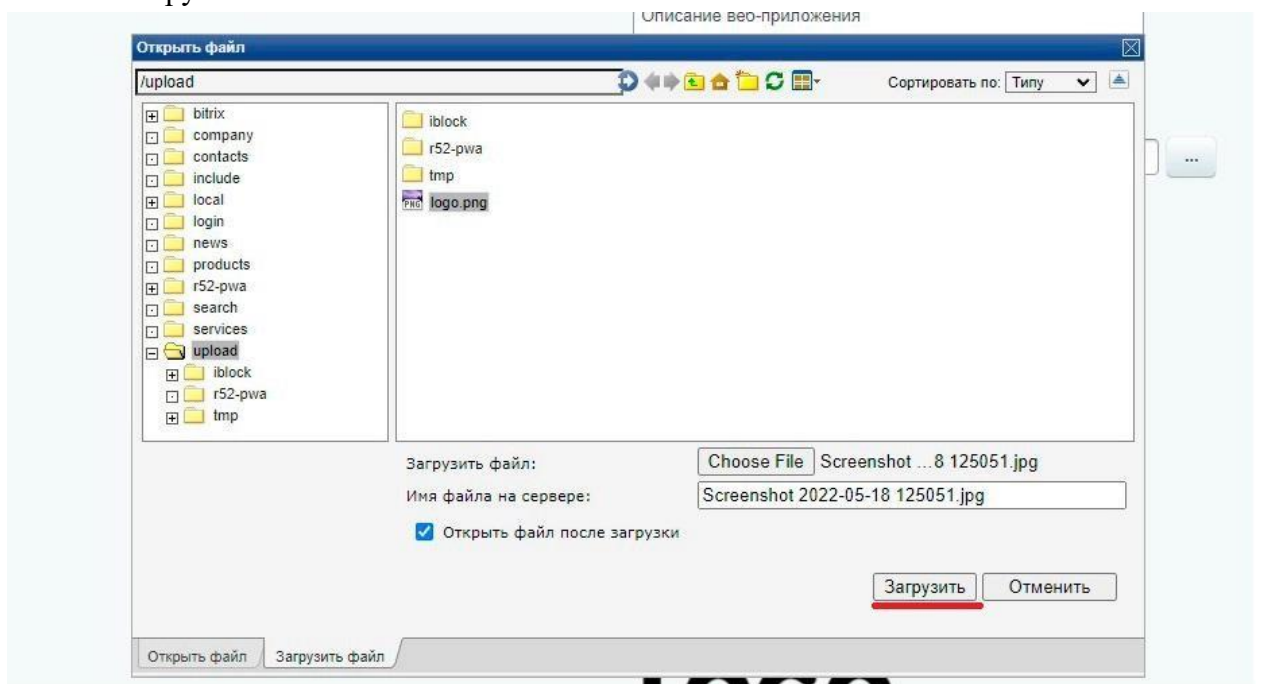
Описание веб-приложения

Открыть файл

/upload

Сортировать по: Типу

bitrix
company
contacts
include
local
login
news
products
r52-pwa
search
services
upload
iblock
r52-pwa
tmp

iblock
r52-pwa
tmp
logo.png

...

Загрузить файл: Choose File Screenshot ...8 125051.jpg
Имя файла на сервере: Screenshot 2022-05-18 125051.jpg

Открыть файл после загрузки

Загрузить Отменить

Открыть файл Загрузить файл